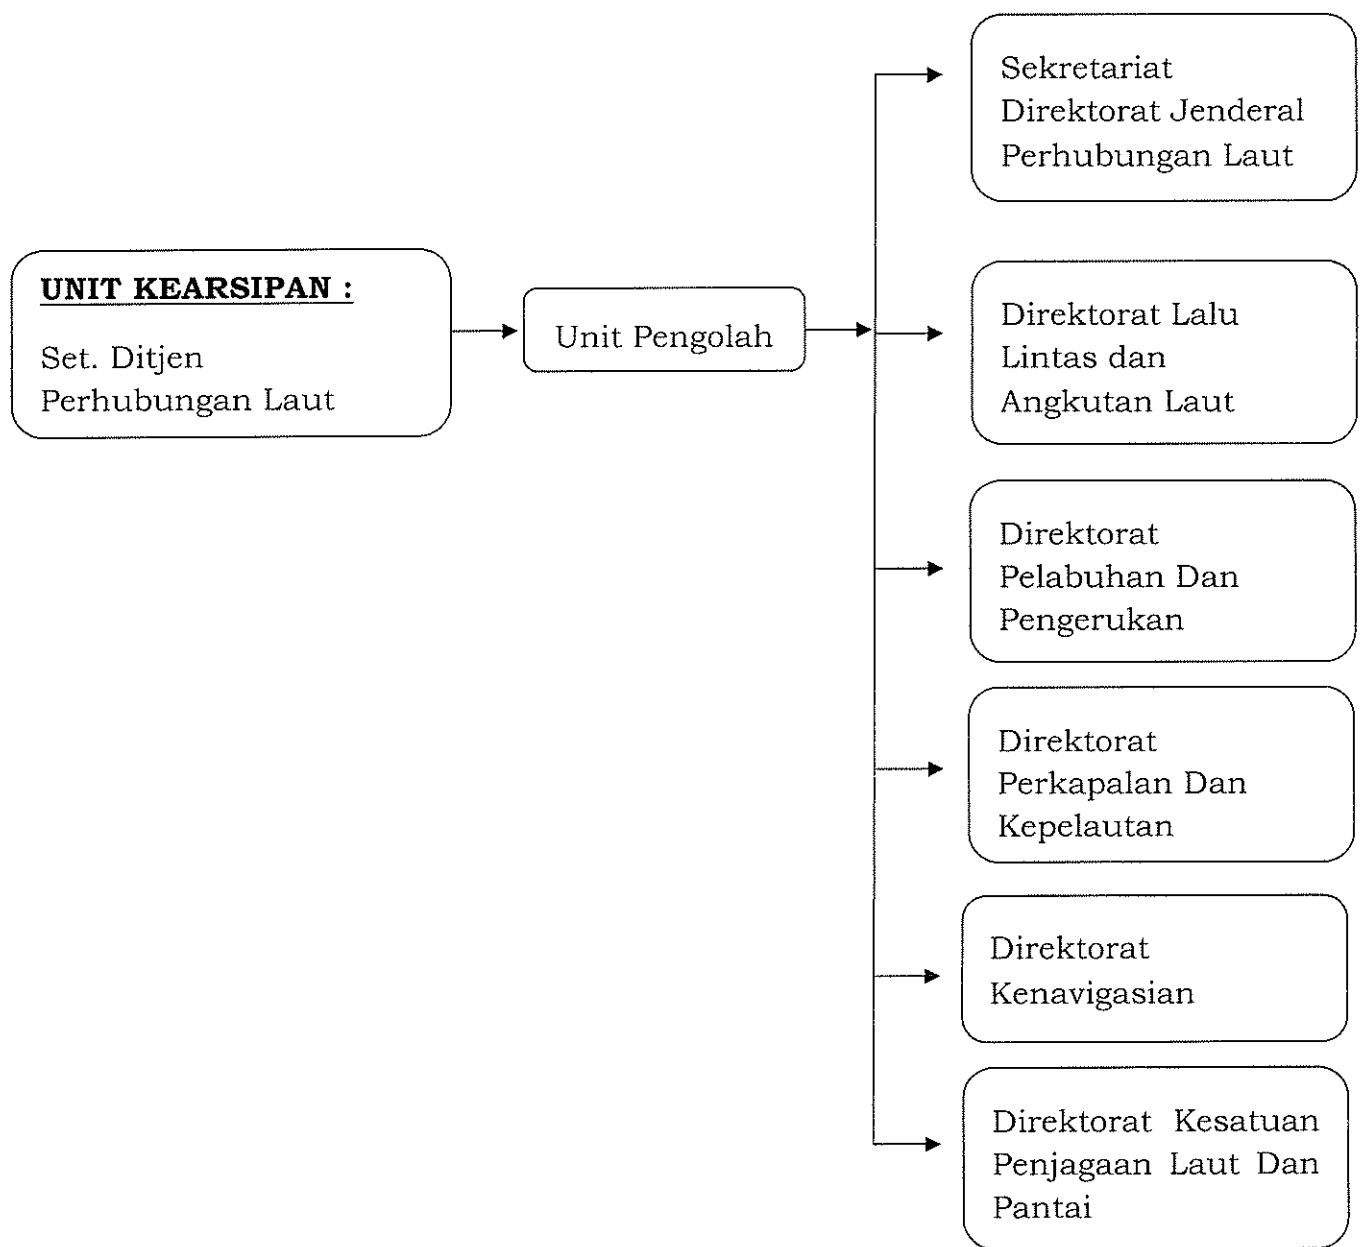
UNIT KEARSIPAN :

Set. Ditjen Perhubungan Laut

Unit Pengolah

Sekretariat Direktorat Jenderal Perhubungan Laut

Direktorat Lalu Lintas dan Angkutan Laut

Direktorat Pelabuhan Dan Pengerukan

Direktorat Perkapalan Dan Kepelautan

Direktorat Kenavigasian

Direktorat Kesatuan Penjagaan Laut Dan Pantai